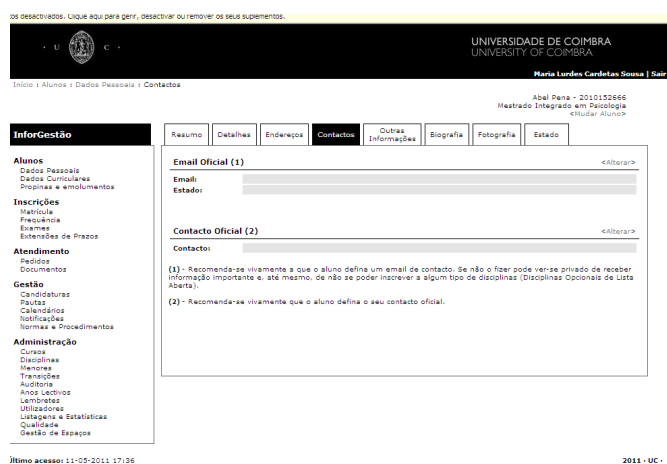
os desactivados. Clique aqui para gerir, desactivar ou remover os seus suplementos.

· U · C ·

UNIVERSIDADE DE COIMBRA
UNIVERSITY OF COIMBRA

Maria Lurdes Cardetas Sousa | Sair

Início : Alunos : Dados Pessoais : Contactos

Abel Pena - 2010152666
Mestrado Integrado em Psicologia
<Mudar Aluno>

InforGestão

Alunos
Dados Pessoais
Dados Curriculares
Propinas e emolumentos

Inscrições
Matrícula
Frequência
Exames
Extensões de Prazos

Atendimento
Pedidos
Documentos

Gestão
Candidaturas
Pautas
Calendários
Notificações
Normas e Procedimentos

Administração
Cursos
Disciplinas
Menores
Transições
Auditoria
Anos Lectivos
Lembretes
Utilizadores
Listagens e Estatísticas
Qualidade
Gestão de Espaços

Resumo | Detalhes | Endereços | Contactos | Outras Informações | Biografia | Fotografia | Estado

Email Oficial (1) <Alterar>
Email:
Estado:

Contacto Oficial (2) <Alterar>
Contacto:

(1) - Recomenda-se vivamente a que o aluno defina um email de contacto. Se não o fizer pode ver-se privado de receber informação importante e, até mesmo, de não se poder inscrever a algum tipo de disciplinas (Disciplinas Opcionais de Lista Aberta).

(2) - Recomenda-se vivamente que o aluno defina o seu contacto oficial.

Último acesso: 11-05-2011 17:36

2011 · UC ·